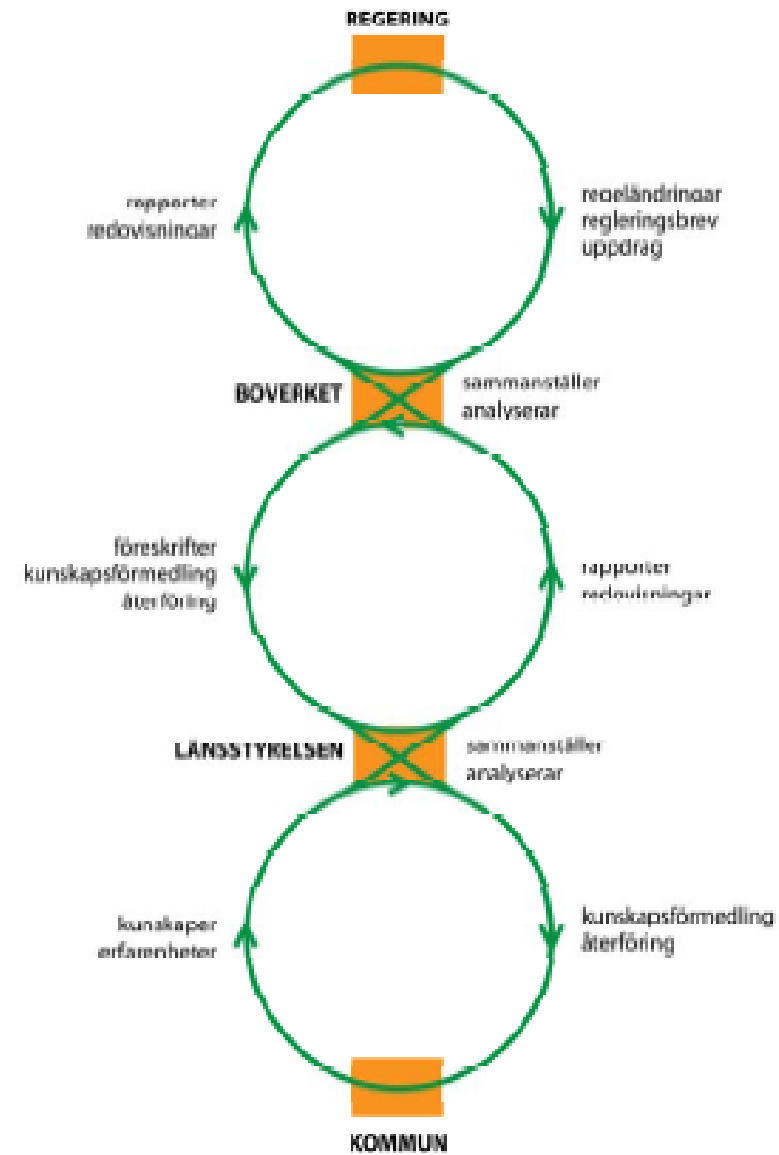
REGERING

rapporter
redovisningar

regeländringar
regleringsbrev
uppdrag

BOVERKET

sammanställer
analyserar

föreskrifter
kunskapsförmedling
återföring

rapporter
redovisningar

LÄNSSTYRELSEN

sammanställer
analyserar

kunskaper
erfarenheter

kunskapsförmedling
återföring

KOMMUN